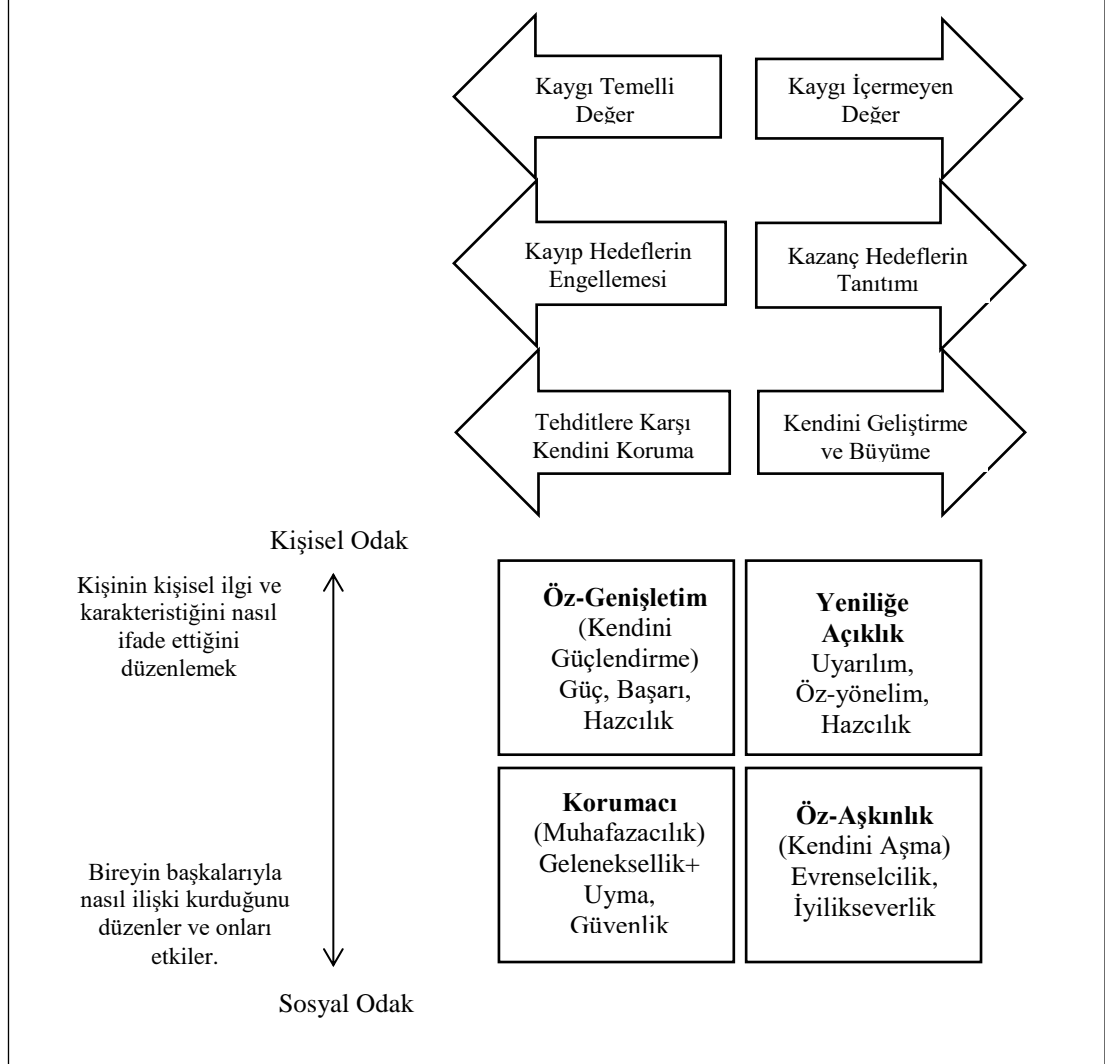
Kaygı Temelli Değer

Kaygı İçermeyen Değer

Kayıp Hedeflerin Engellemesi

Kazanç Hedeflerin Tanıtımı

Tehditlere Karşı Kendini Koruma

Kendini Geliştirme ve Büyüme

Kişisel Odak

Kişinin kişisel ilgi ve karakteristiğini nasıl ifade ettiğini düzenlemek

Bireyin başkalarıyla nasıl ilişki kurduğunu düzenler ve onları etkiler.

Sosyal Odak

| **Öz-Genişletim** (Kendini Güçlendirme) Güç, Başarı, Hazcılık | **Yeniliğe Açıklık** Uyarılım, Öz-yönelim, Hazcılık |
|---|---|
| **Korumacı** (Muhafazacılık) Geleneksellik+ Uyma, Güvenlik | **Öz-Aşkınlık** (Kendini Aşma) Evrenselcilik, İyilikseverlik |